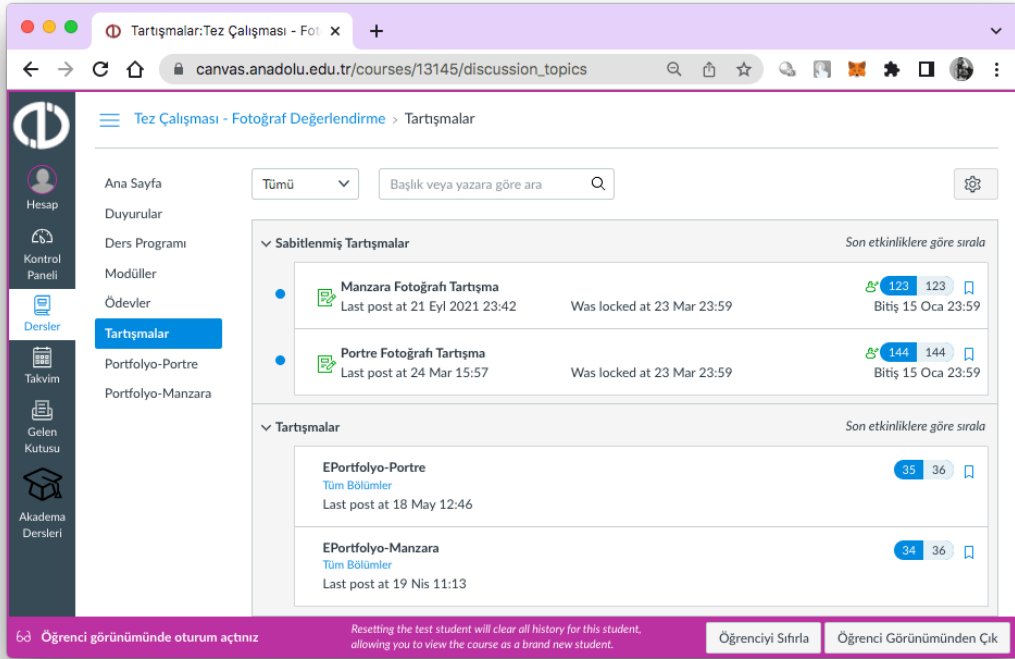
Tartışmalar:Tez Çalışması - Fot ×

canvas.anadolu.edu.tr/courses/13145/discussion_topics

Hesap
Kontrol Paneli
Dersler
Takvim
Gelen Kutusu
Akadema Dersleri

Tez Çalışması - Fotoğraf Değerlendirme > Tartışmalar

Ana Sayfa
Duyurular
Ders Programı
Modüller
Ödevler
Tartışmalar
Portfolyo-Portre
Portfolyo-Manzara

Tümü

Başlık veya yazara göre ara

Sabitlenmiş Tartışmalar
Son etkinliklere göre sırala

Manzara Fotoğrafı Tartışma
Last post at 21 Eyl 2021 23:42
Was locked at 23 Mar 23:59
123 123
Bitiş 15 Oca 23:59

Portre Fotoğrafı Tartışma
Last post at 24 Mar 15:57
Was locked at 23 Mar 23:59
144 144
Bitiş 15 Oca 23:59

Tartışmalar
Son etkinliklere göre sırala

EPortfolyo-Portre
Tüm Bölümler
Last post at 18 May 12:46
35 36

EPortfolyo-Manzara
Tüm Bölümler
Last post at 19 Nis 11:13
34 36

Öğrenci görünümünde oturum açtınız
Resetting the test student will clear all history for this student, allowing you to view the course as a brand new student.
Öğrenciyi Sıfırla
Öğrenci Görünümünden Çık